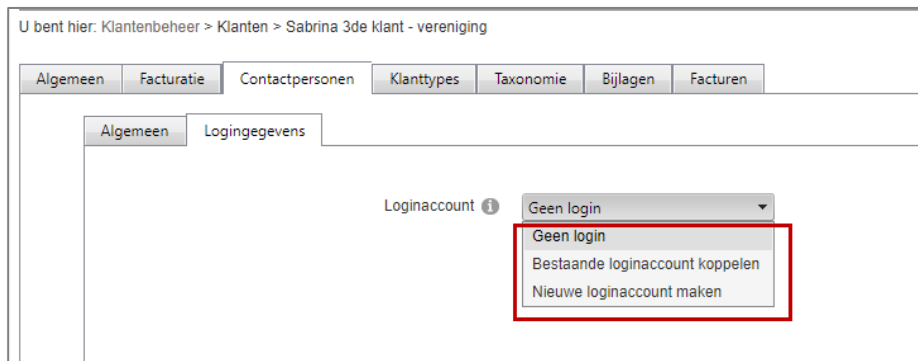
U bent hier: Klantenbeheer > Klanten > Sabrina 3de klant - vereniging

Algemeen | Facturatie | Contactpersonen | Klanttypes | Taxonomie | Bijlagen | Facturen

Algemeen | Logingegevens

Loginaccount ℹ Geen login ▾

Geen login
Bestaande loginaccount koppelen
Nieuwe loginaccount maken